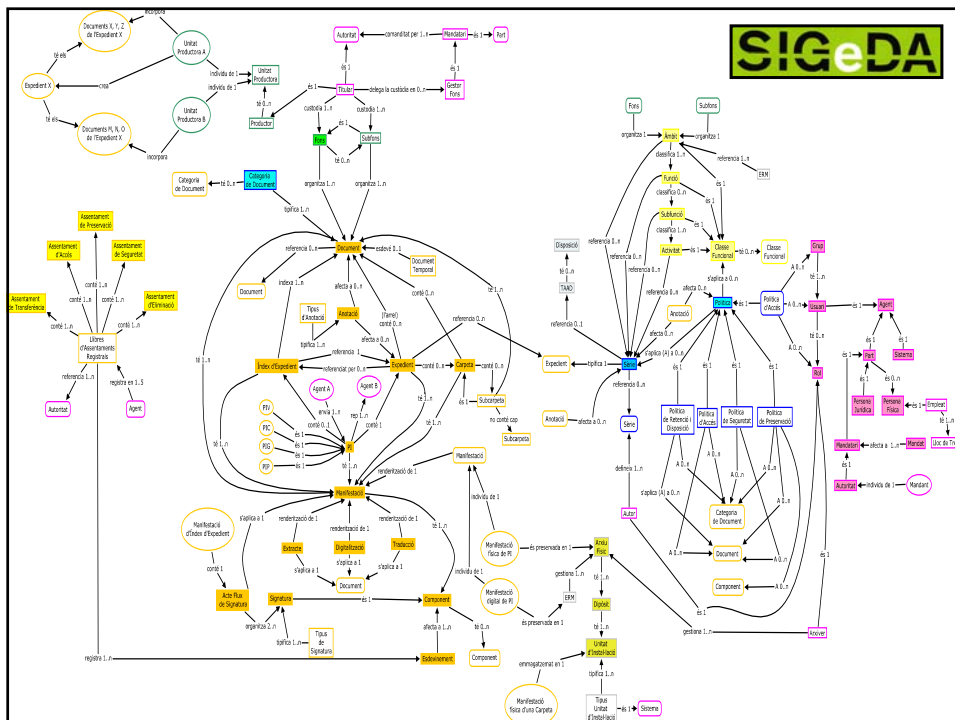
SIGeDA

incorpora
Documents X, Y, Z de l'Expedient X
Unitat Productora A
té els
Expedient X
crea
individu de 1
Unitat Productora
individu de 1
té els
Unitat Productora B
té 0..n
Documents M, N, O de l'Expedient X
Productor
incorpora

Autoritat
comanditat per 1..n
Mandatari
és 1
Part
és 1
és 1
Titular
delega la custòdia en 0..n
Gestor Fons
custòdia 1..n
custòdia 1..n
és 1
Fons
Subfons
té 0..n
organitza 1..n
organitza 1..n
Categoria de Document
té 0..n
Categoria de Document
tipifica 1..n

Assentament de Preservació
Assentament d'Accés
Assentament de Seguretat
conté 1..n
conté 1..n
conté 1..n
Assentament de Transferència
conté 1..n
conté 1..n
Assentament d'Eliminació
Llibres d'Assentaments Registrals
referencia 1..n
registre en 1..5
Autoritat
Agent

referencia 0..n
Document
esdevé 0..1
Document Temporal
Document
indexa 1..n
afecta a 0..n
Tipus d'Anotació
té 1
Anotació
(l'arrel) conté 0..n
conté 0..n
té 1..n
afecta a 0..n
referencia 0..n
referencia 1
Índex d'Expedient
Expedient
conté 0..n
Carpeta
conté 0..n
referenciat per 0..n
Agent A
Agent B
té 1..n
és 1
Subcarpeta
PIV
envia 1
rep 1
no conté cap
conté 0..1
conté 1
PIC
és 1
Subcarpeta
PIG
és 1
referenciat per 0..n
PIP
és 1
PI
té 1..n
té 1..n
renderització de 1
Manifestació
té 1..n
té 1..n
Manifestació
Manifestació d'Índex d'Expedient
s'aplica a 1
renderització de 1
renderització de 1
renderització de 1
individu de 1
Extracte
Digitalització
Traducció
té 1..n
s'aplica a 1
s'aplica a 1
s'aplica a 1
Manifestació física de PI
conté 1
Document
és preservada en 1
Acte Flux de Signatura
Signatura
és 1
Component
individu de 1
organitza 2..n
tipifica 1..n
Tipus de Signatura
afecta a 1..n
té 0..n
Manifestació digital de PI
registre 1..n
Esdeveniment
Component
és preservada en 1

Fons
Subfons
organitza 1
Àmbit
organitza 1
classifica 1..n
referencia 1..n
ERM
Funció
és 1
classifica 0..n
Subfunció
és 1
classifica 1..n
Disposició
referencia 0..n
Activitat
és 1
Classe Funcional
té 0..n
Classe Funcional
té 0..n
referencia 0..n
referencia 0..n
Grup
TAAD
s'aplica a 0..n
A 0..n
té 1..n
referencia 0..n
Política
té 1
Política d'Accés
A 0..n
Usuari
és 1
Agent
referencia 0..1
Anotació
afecta a 0..n
A 0..n
Expedient
tipifica 1
Sèrie
s'aplica (A) a 0..n
és 1
Rol
és 1
Part
Sistema
referencia 0..n
és 1
és 1
és 1
és 1
és 0..n
Sèrie
Política de Retenció i Disposició
Política d'Accés
Política de Seguretat
Política de Preservació
Persona Jurídica
Persona Física
té 1
Empleat
Anotació
afecta a 0..n
té 1
Lloc de Tr
defineix 1..n
Mandataris
afecta a 1..n
Mandat
A 0..n
A 0..n
A 0..n
és 1
s'aplica (A) a 0..n
Autoritat
individu de 1
Mandant
A 0..n
Autor
Categoria de Document
Arxiu físic
A 0..n
Document
té 1..n
gestiona 1..n
té 1..n
és 1
ERM
Dipòsit
Component
és 1
té 1..n
gestiona 1..n
Anover
Unitat d'Instal·lació
emmagatzemat en 1
tipifica 1..n
Manifestació física d'una Carpeta
Tipus Unitat d'Instal·lació
és 1
Sistema